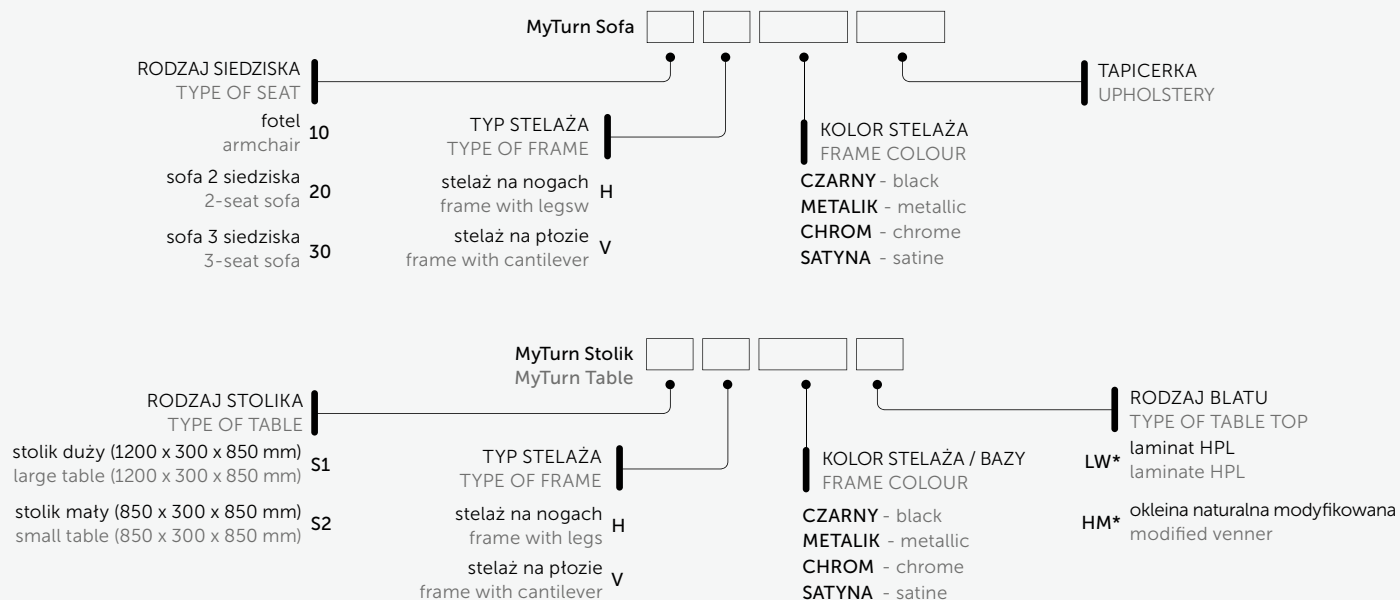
MyTurn Sofa

RODZAJ SIEDZISKA
TYPE OF SEAT

fotel
armchair 10

sofa 2 siedziska
2-seat sofa 20

sofa 3 siedziska
3-seat sofa 30

TYP STELAŻA
TYPE OF FRAME

stelaż na nogach
frame with legsw H

stelaż na płozie
frame with cantilever V

KOLOR STELAŻA
FRAME COLOUR

CZARNY - black
METALIK - metallic
CHROM - chrome
SATYNA - satine

TAPICERKA
UPHOLSTERY

MyTurn Stolik
MyTurn Table

RODZAJ STOLIKA
TYPE OF TABLE

stolik duży (1200 x 300 x 850 mm)
large table (1200 x 300 x 850 mm) S1

stolik mały (850 x 300 x 850 mm)
small table (850 x 300 x 850 mm) S2

TYP STELAŻA
TYPE OF FRAME

stelaż na nogach
frame with legs H

stelaż na płozie
frame with cantilever V

KOLOR STELAŻA / BAZY
FRAME COLOUR

CZARNY - black
METALIK - metallic
CHROM - chrome
SATYNA - satine

RODZAJ BLATU
TYPE OF TABLE TOP

LW* laminat HPL
laminate HPL

HM* okleina naturalna modyfikowana
modified venner